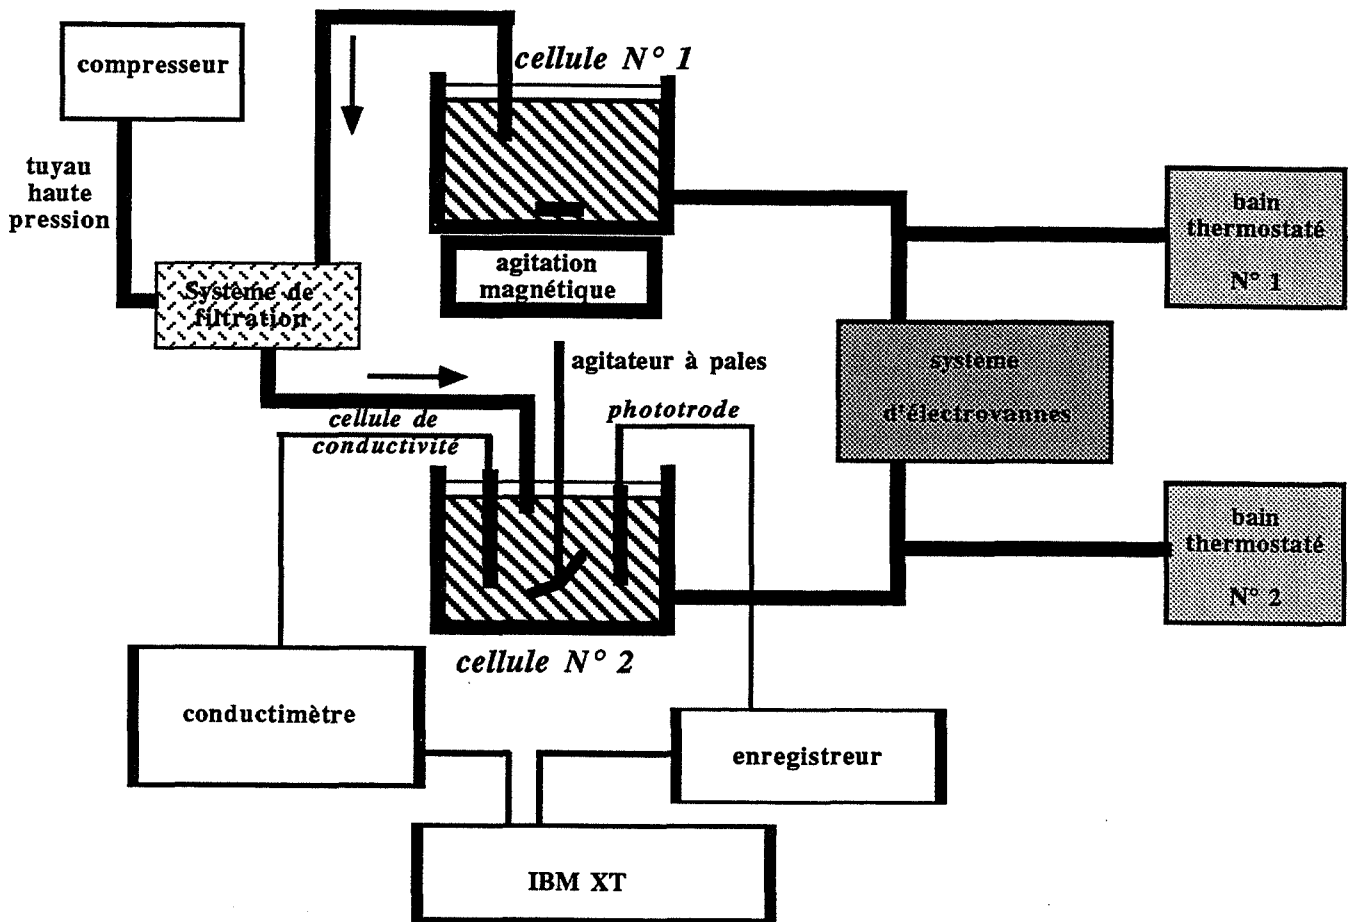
compresseur

cellule N° 1

tuyau haute pression

bain thermostaté N° 1

agitation magnétique

Système de filtration

agitateur à pales

système d'électrovannes

cellule de conductivité

phototrode

bain thermostaté N° 2

cellule N° 2

conductimètre

enregistreur

IBM XT